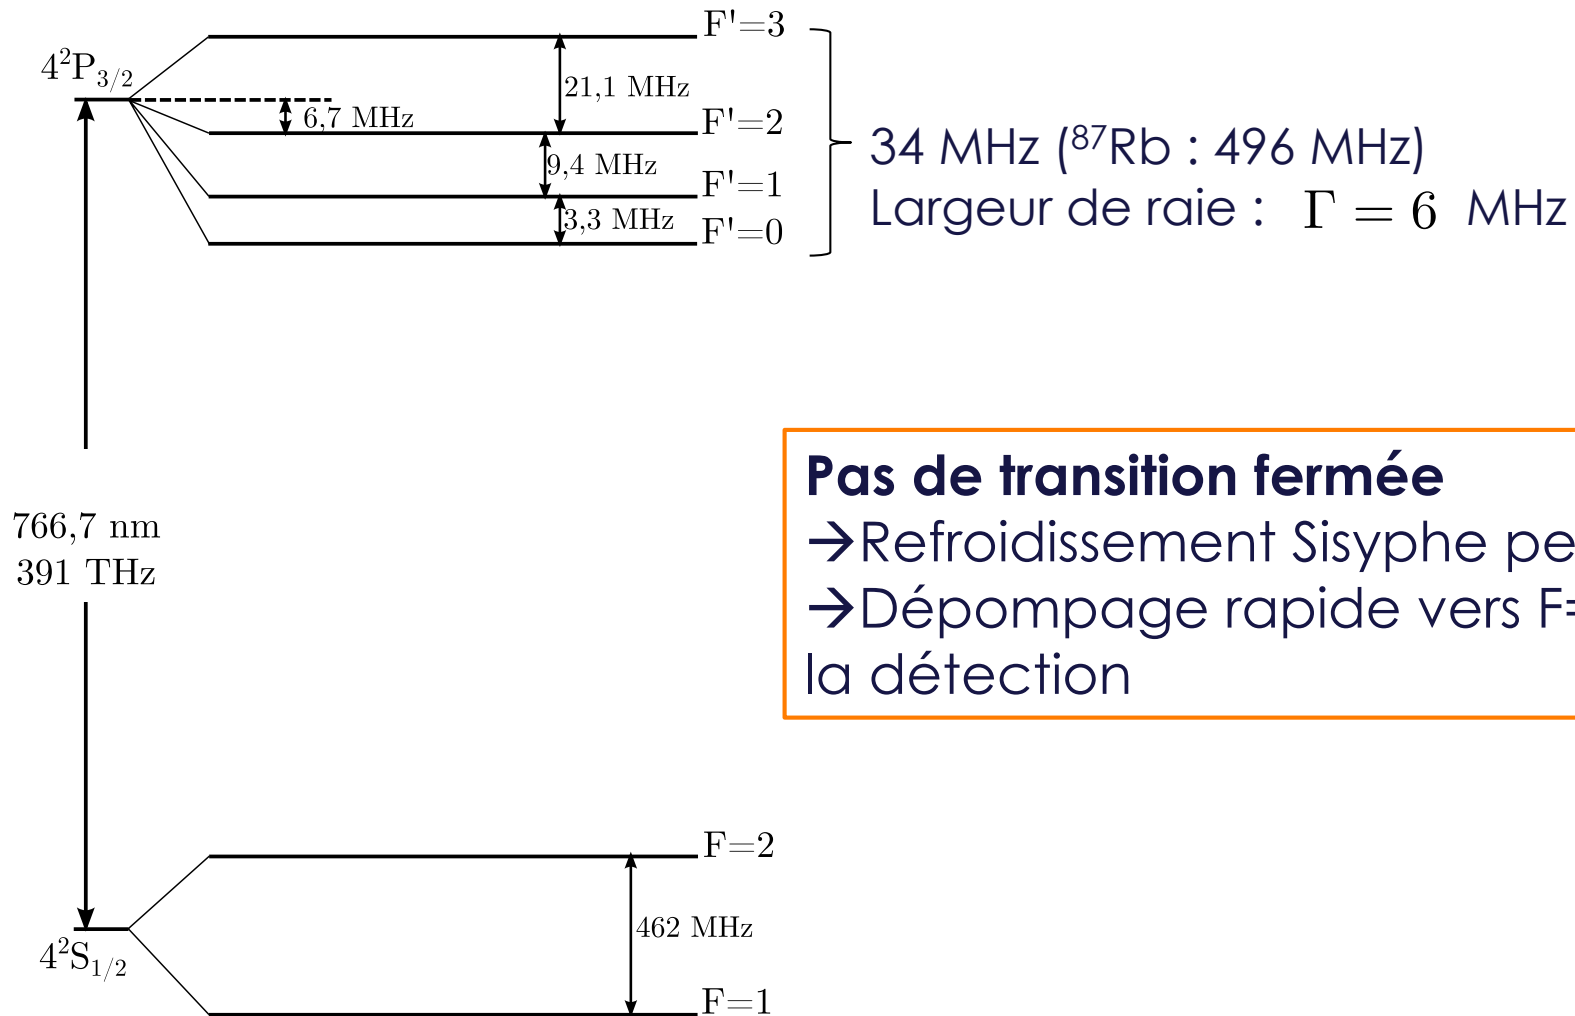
$4^2P_{3/2}$

F'=3

21,1 MHz

6,7 MHz

F'=2

9,4 MHz

F'=1

3,3 MHz

F'=0

34 MHz ($^{87}$Rb : 496 MHz)
Largeur de raie : $\Gamma = 6$ MHz

Pas de transition fermée
→Refroidissement Sisyphe pe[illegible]
→Dépompage rapide vers F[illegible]
la détection

766,7 nm
391 THz

F=2

462 MHz

$4^2S_{1/2}$

F=1